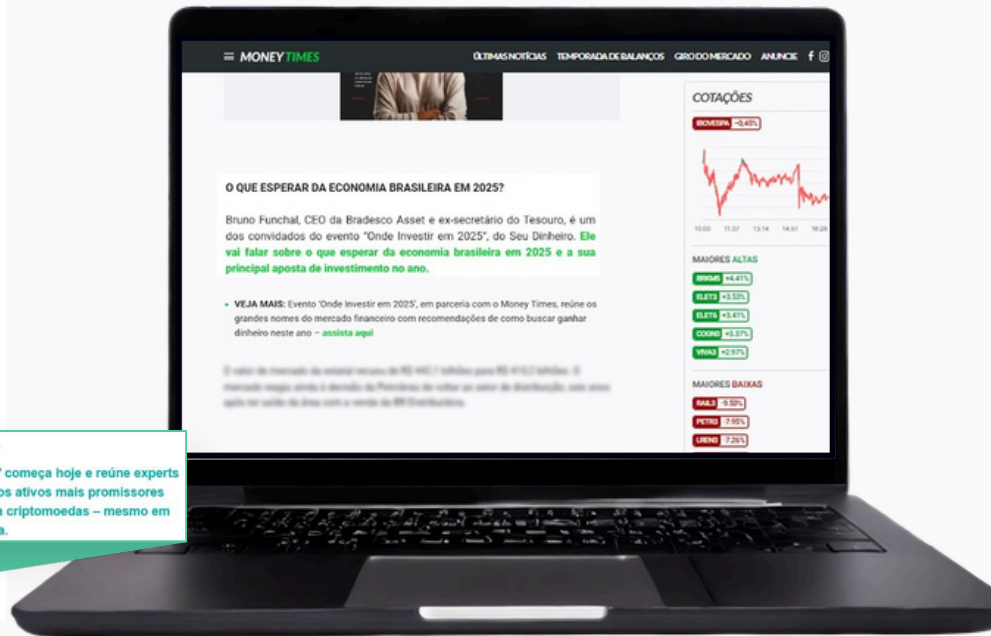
MONEY TIMES ÚLTIMAS NOTÍCIAS TEMPORADA DE BALANÇOS GIRO DO MERCADO ANUNCIE

O QUE ESPERAR DA ECONOMIA BRASILEIRA EM 2025?

Bruno Funchal, CEO da Bradesco Asset e ex-secretário do Tesouro, é um dos convidados do evento "Onde Investir em 2025", do Seu Dinheiro. Ele vai falar sobre o que esperar da economia brasileira em 2025 e a sua principal aposta de investimento no ano.

• VEJA MAIS: Evento 'Onde Investir em 2025', em parceria com o Money Times, reúne os grandes nomes do mercado financeiro com recomendações de como buscar ganhar dinheiro neste ano – assista aqui

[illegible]

COTAÇÕES

IBOVESPA -0,45%

10:00 11:37 13:14 14:51 16:28

MAIORES ALTAS

BRKM5 +4.41%
ELET3 +3.53%
ELET6 +3.41%
COGN3 +3.37%
VIVA3 +2.97%

MAIORES BAIXAS

RAIL3 -9.50%
PETR3 -7.95%
LREN3 -7.26%

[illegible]" começa hoje e reúne experts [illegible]os ativos mais promissores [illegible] criptomoedas – mesmo em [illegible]a.